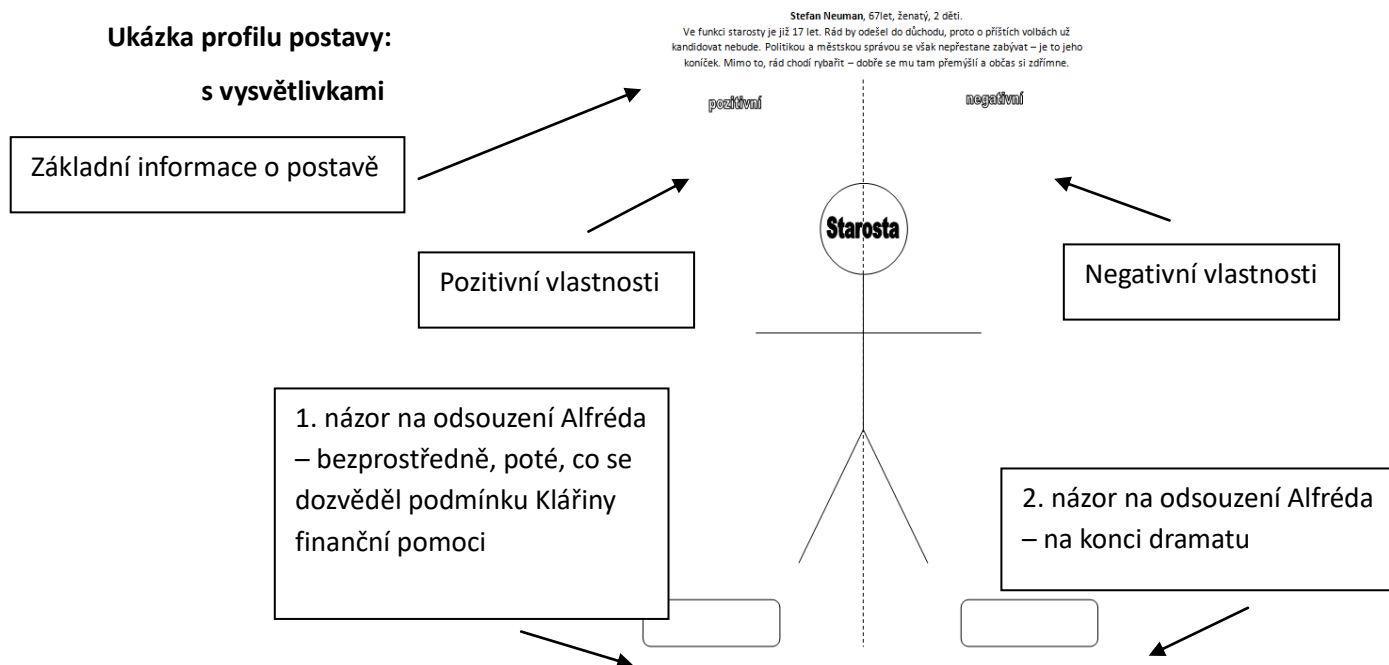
Ukázka profilu postavy:

s vysvětlivkami

**Stefan Neuman**, 67let, ženatý, 2 děti.
Ve funkci starosty je již 17 let. Rád by odešel do důchodu, proto o příštích volbách už kandidovat nebude. Politikou a městskou správou se však nepřestane zabývat – je to jeho koníček. Mimo to, rád chodí rybařit – dobře se mu tam přemýšlí a občas si zdřímne.

Základní informace o postavě

pozitivní

negativní

Starosta

Pozitivní vlastnosti

Negativní vlastnosti

1. názor na odsouzení Alfréda – bezprostředně, poté, co se dozvěděl podmínku Klářiny finanční pomoci

2. názor na odsouzení Alfréda – na konci dramatu